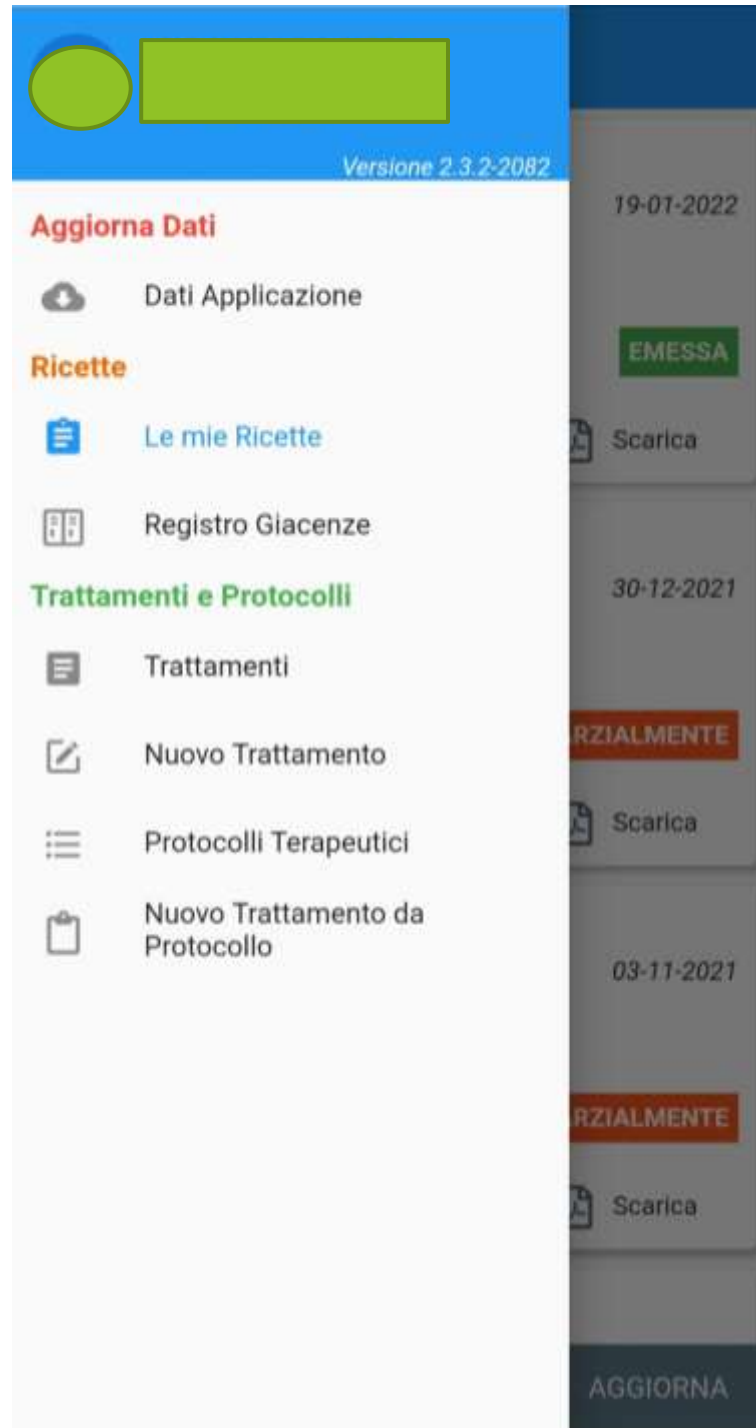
Versione 2.3.2-2082

Aggiorna Dati

Dati Applicazione

Ricette

Le mie Ricette

Registro Giacenze

Trattamenti e Protocolli

Trattamenti

Nuovo Trattamento

Protocolli Terapeutici

Nuovo Trattamento da Protocollo

19-01-2022

EMESSA

Scarica

30-12-2021

RZIALMENTE

Scarica

03-11-2021

RZIALMENTE

Scarica

AGGIORNA